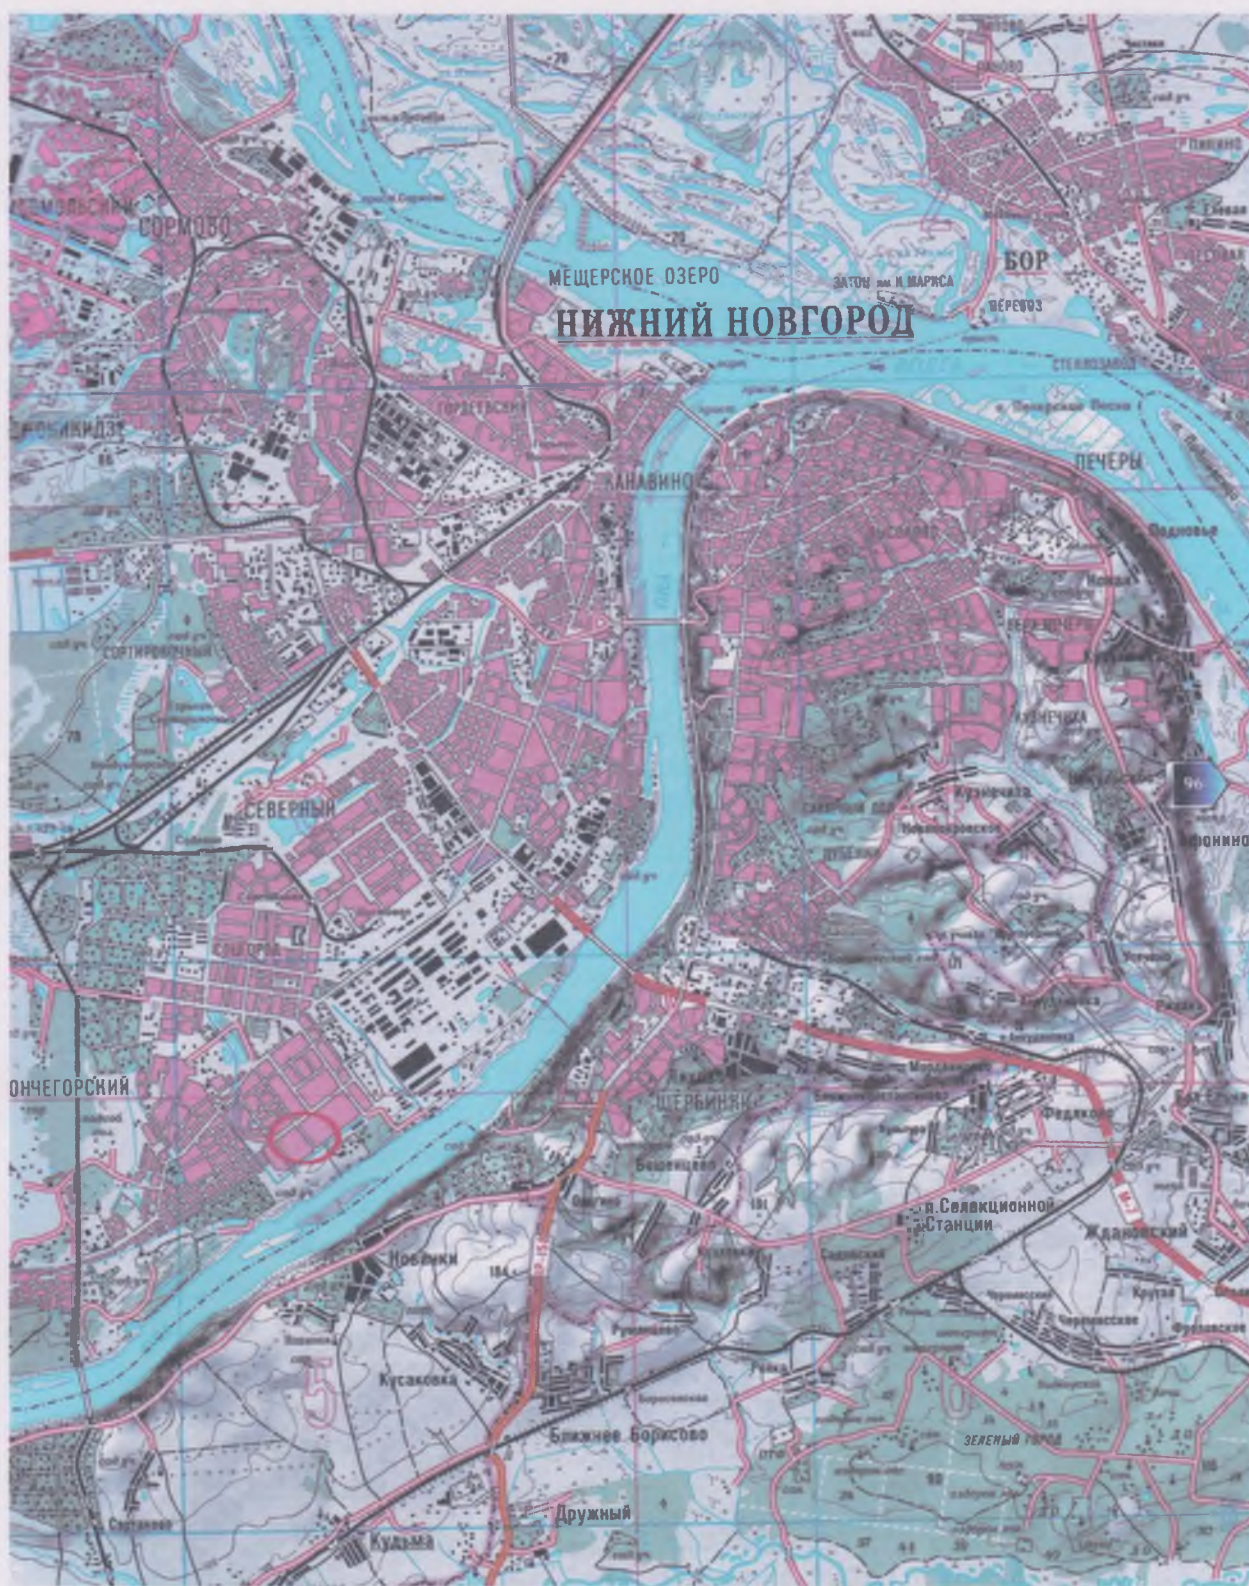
СОРМОВО

МЕЩЕРСКОЕ ОЗЕРО

ЗАТОН им К.МАРКСА

БОР

ПЕРЕВОЗ

НИЖНИЙ НОВГОРОД

ОРДЖОНИКИДЗЕ

КАНАВИНО

ПЕЧЕРЫ

СОРТИРОВОЧНЫЙ

СЕВЕРНЫЙ

Кузнечиха

Афонино

ОНЧЕГОРСКИЙ

ЩЕРБИНКИ

Бешенцево

п.Селекционной Станции

Ждановский

Новинки

Кусакова

Ближнее Борисово

ЗЕЛЕНЫЙ ГОРОД

Дружный

Кудьма

96

М-7